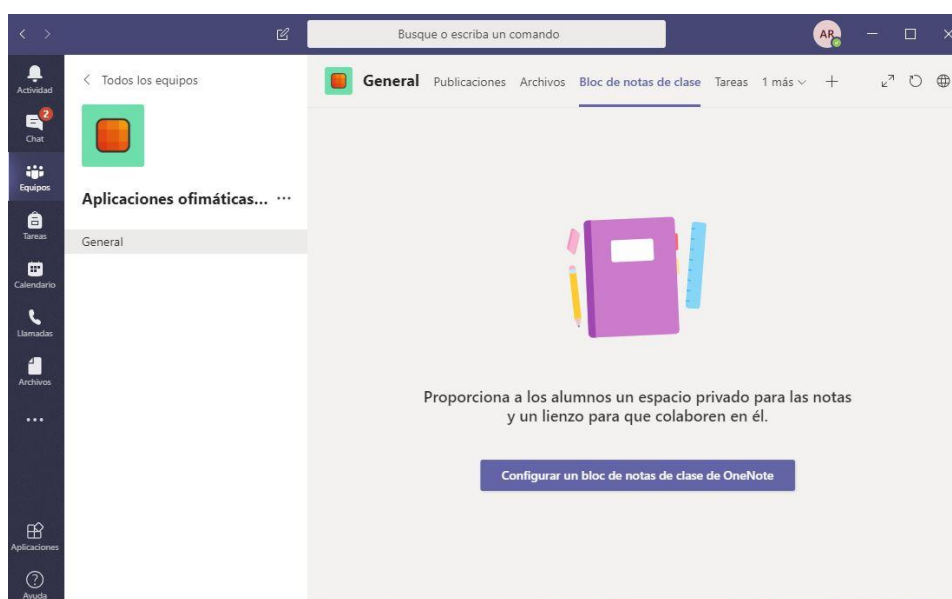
Busque o escriba un comando

AR

Actividad

2
Chat

Equipos

Tareas

Calendario

Llamadas

Archivos

...

Aplicaciones

Ayuda

< Todos los equipos

Aplicaciones ofimáticas... ···

General

General Publicaciones Archivos Bloc de notas de clase Tareas 1 más +

Proporciona a los alumnos un espacio privado para las notas y un lienzo para que colaboren en él.

Configurar un bloc de notas de clase de OneNote